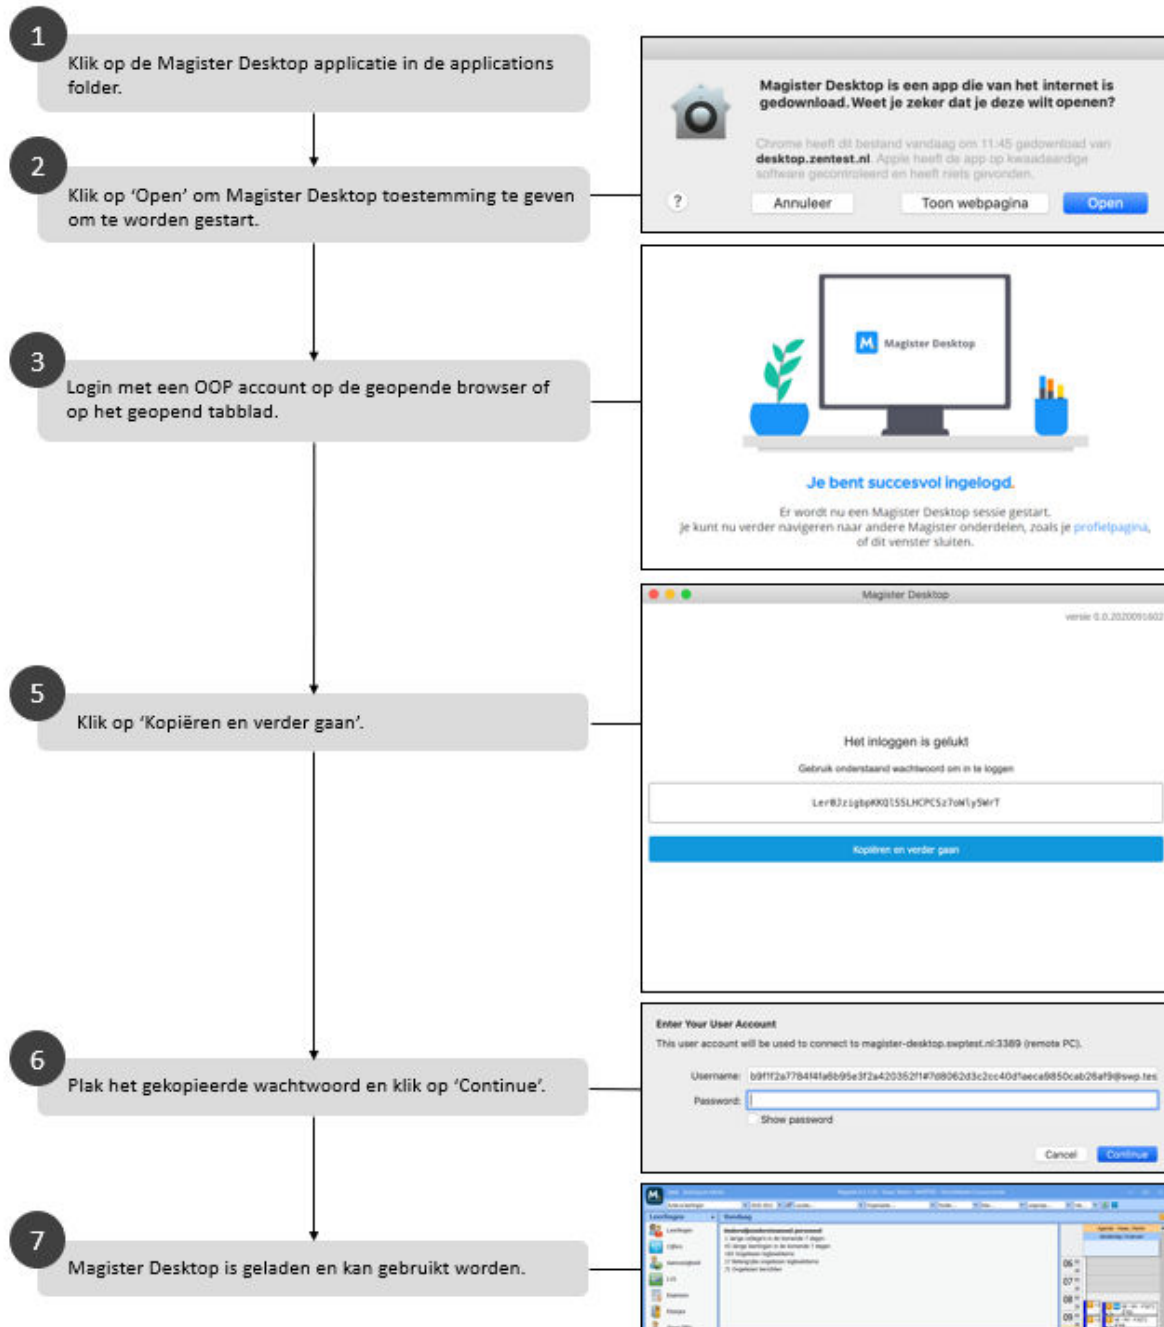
1

Klik op de Magister Desktop applicatie in de applications folder.

2

Klik op 'Open' om Magister Desktop toestemming te geven om te worden gestart.

Magister Desktop is een app die van het internet is gedownload. Weet je zeker dat je deze wilt openen?

Chrome heeft dit bestand vandaag om 11:45 gedownload van desktop.zentest.nl. Apple heeft de app op kwaadaardige software gecontroleerd en heeft niets gevonden.

?

Annuleer

Toon webpagina

Open

3

Login met een OOP account op de geopende browser of op het geopend tabblad.

Magister Desktop

Je bent succesvol ingelogd.

Er wordt nu een Magister Desktop sessie gestart.
Je kunt nu verder navigeren naar andere Magister onderdelen, zoals je profielpagina, of dit venster sluiten.

Magister Desktop

versie 0.0.2020091602

5

Klik op 'Kopiëren en verder gaan'.

Het inloggen is gelukt

Gebruik onderstaand wachtwoord om in te loggen

Ler0JzigbpKKQlSSLHCPCSz7oWly5WrT

Kopiëren en verder gaan

Enter Your User Account

This user account will be used to connect to magister-desktop.swptest.nl:3389 (remote PC).

Username: b9f1f2a7784f41a6b95e3f2a420352f1#7d8062d3c2cc40d1aeca9850cab26af9@swp.tes

Password:

Show password

Cancel

Continue

6

Plak het gekopieerde wachtwoord en klik op 'Continue'.

7

Magister Desktop is geladen en kan gebruikt worden.

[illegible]